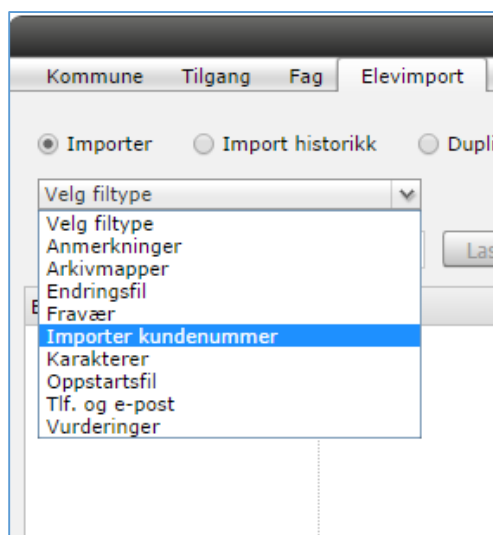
Kommune Tilgang Fag Elevimport

Importer Import historikk Dupli

Velg filtype

Velg filtype
Anmerkninger
Arkivmapper
Endringsfil
Fravær
Importer kundenummer
Karakterer
Oppstartsfil
Tlf. og e-post
Vurderinger

Las

E